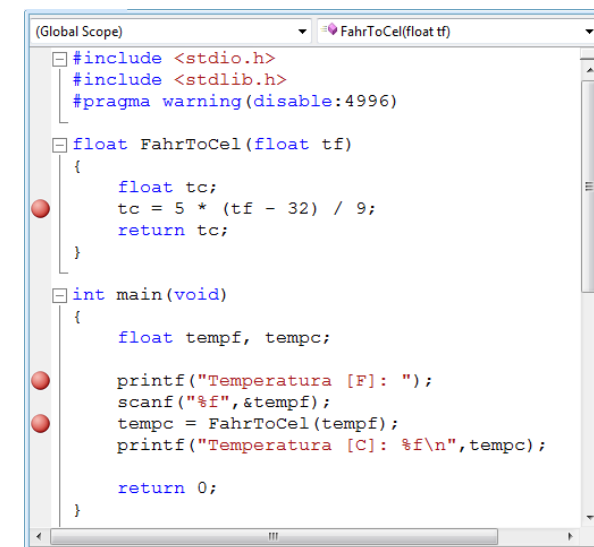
(Global Scope)
FahrToCel(float tf)

#include <stdio.h>
#include <stdlib.h>
#pragma warning(disable:4996)

float FahrToCel(float tf)
{
    float tc;
    tc = 5 * (tf - 32) / 9;
    return tc;
}

int main(void)
{
    float tempf, tempc;

    printf("Temperatura [F]: ");
    scanf("%f",&tempf);
    tempc = FahrToCel(tempf);
    printf("Temperatura [C]: %f\n",tempc);

    return 0;
}